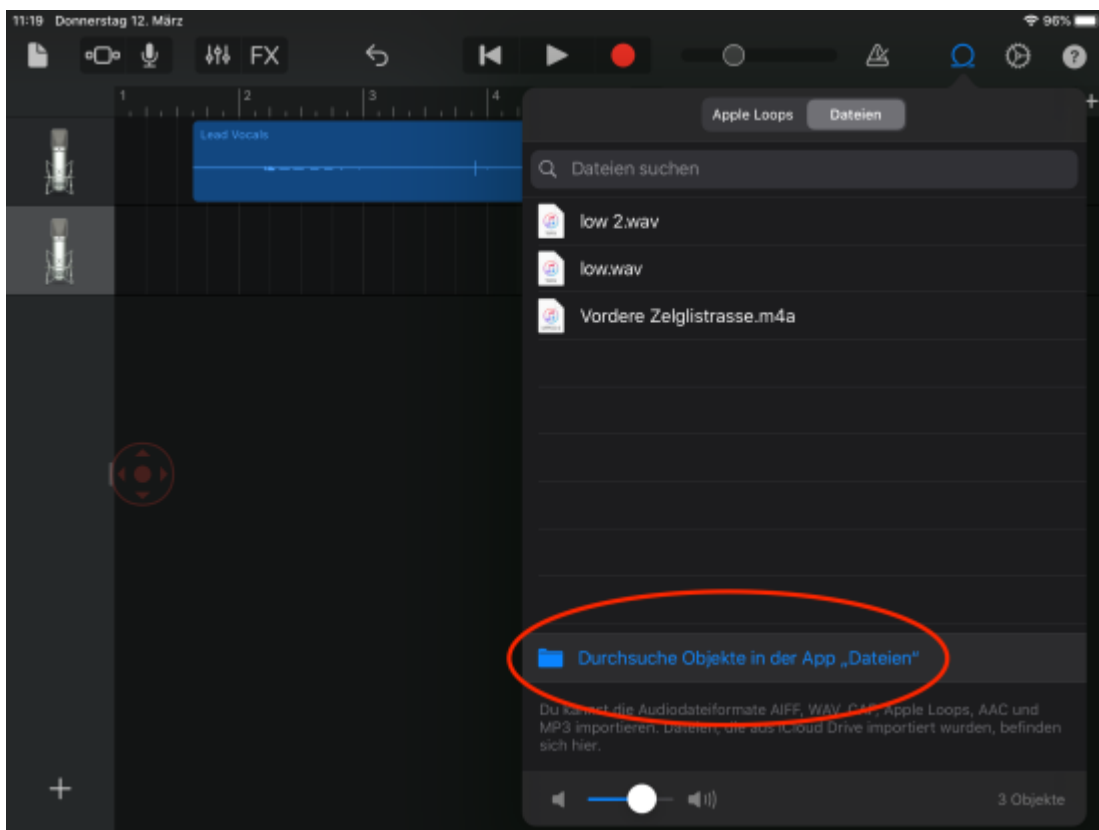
11:19 Donnerstag 12. März

96%

FX

1 2 3 4

Lead Vocals

Apple Loops Dateien

Dateien suchen

low 2.wav

low.wav

Vordere Zelglistrasse.m4a

Durchsuche Objekte in der App „Dateien“

Du kannst die Audiodateiformate AIFF, WAV, CAF, Apple Loops, AAC und MP3 importieren. Dateien, die aus iCloud Drive importiert wurden, befinden sich hier.

3 Objekte

+